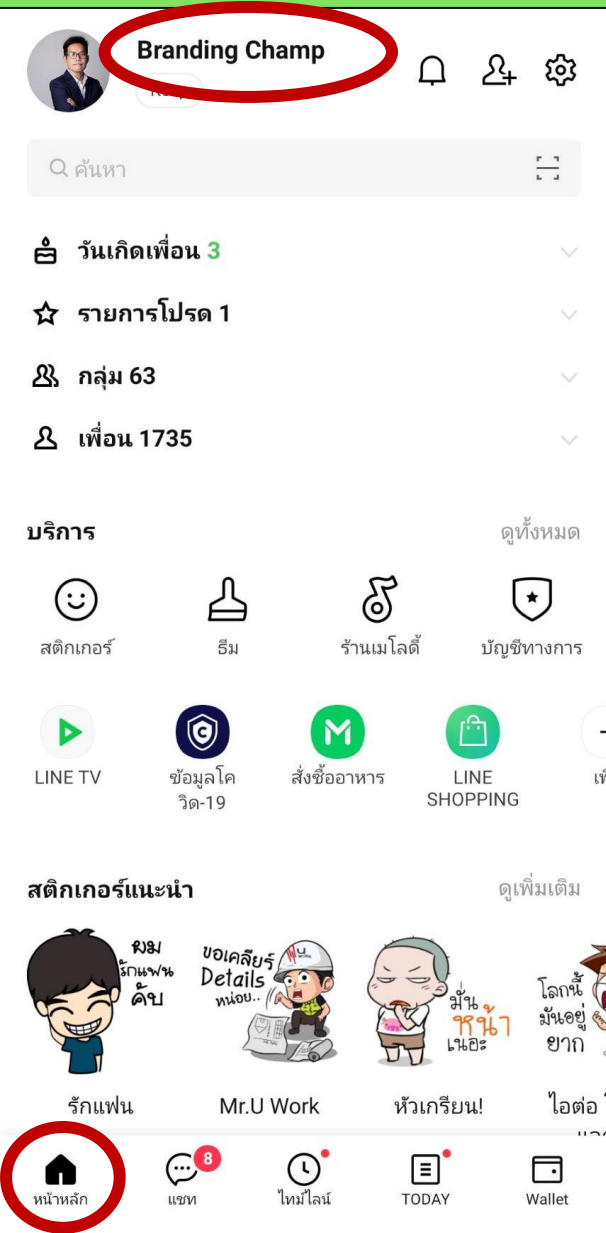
Branding Champ

ค้นหา

วันเกิดเพื่อน 3

รายการโปรด 1

กลุ่ม 63

เพื่อน 1735

บริการ

ดูทั้งหมด

สติกเกอร์

ธีม

ร้านเมโลดี้

บัญชีทางการ

LINE TV

ข้อมูลโควิด-19

สั่งซื้ออาหาร

LINE SHOPPING

สติกเกอร์แนะนำ

ดูเพิ่มเติม

ผมรักแฟนค้าบ

ขอเคลียร์ Details หน่อย..

มั่นหน้าเนอะ

โลกนี้มันอยู่ยาก

รักแฟน

Mr.U Work

หัวเกรียน!

ไอต่อ

หน้าหลัก

8

แชท

ไทม์ไลน์

TODAY

Wallet